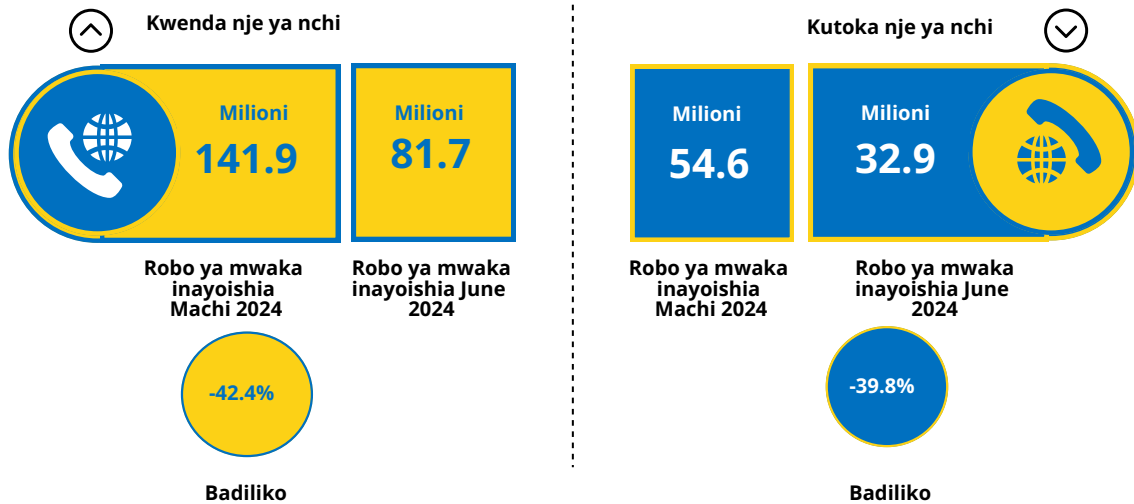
Kwenda nje ya nchi

Milioni
141.9

Milioni
81.7

Robo ya mwaka inayoishia Machi 2024

Robo ya mwaka inayoishia June 2024

-42.4%

Badiliko

Kutoka nje ya nchi

Milioni
54.6

Milioni
32.9

Robo ya mwaka inayoishia Machi 2024

Robo ya mwaka inayoishia June 2024

-39.8%

Badiliko